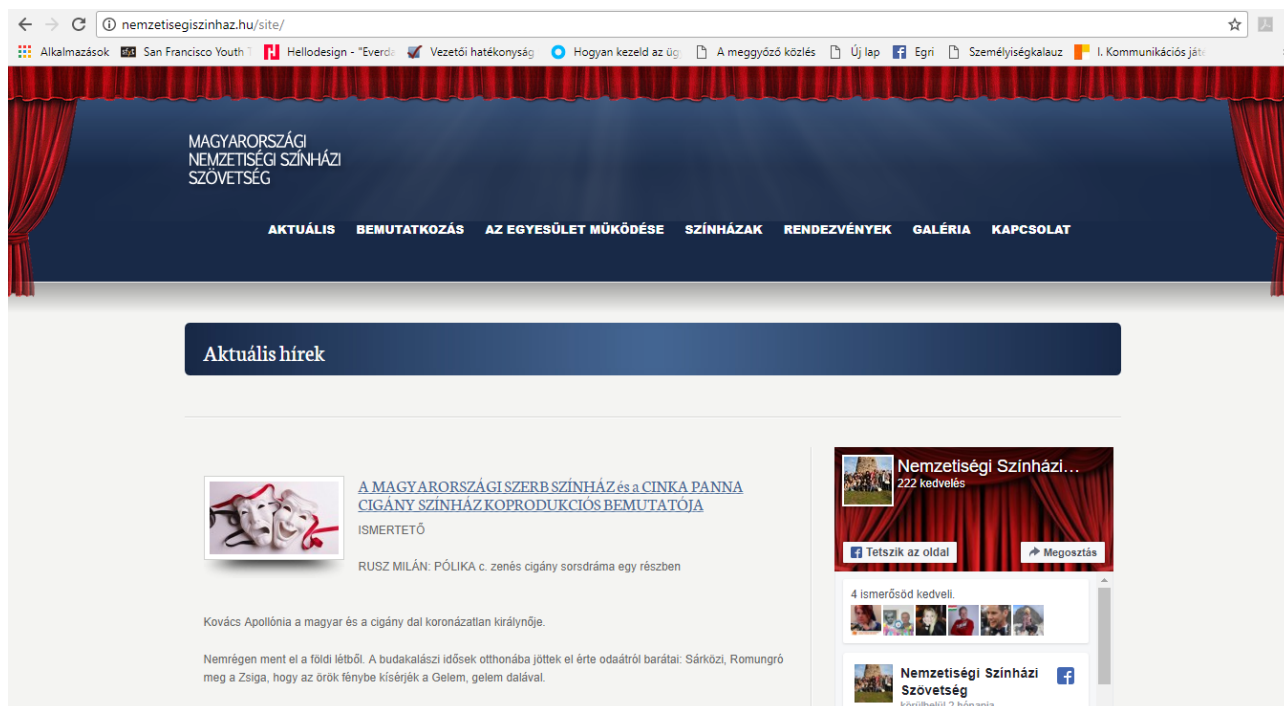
nemzetisegiszinhaz.hu/site/

Alkalmazások San Francisco Youth Hellodesign - "Everda Vezetői hatékonyság Hogyan kezeld az ügy A meggyőző közlés Új lap Egri Személyiségkalauz I. Kommunikációs játé

MAGYARORSZÁGI NEMZETISÉGI SZÍNHÁZI SZÖVETSÉG

AKTUÁLIS BEMUTATKOZÁS AZ EGYESÜLET MŰKÖDÉSE SZÍNHÁZAK RENDEZVÉNYEK GALÉRIA KAPCSOLAT

Aktuális hírek

A MAGYARORSZÁGI SZERB SZÍNHÁZ és a CINKA PANNA CIGÁNY SZÍNHÁZ KOPRODUKCIÓS BEMUTATÓJA

ISMERTETŐ

RUSZ MILÁN: PÓLIKA c. zenés cigány sorsdráma egy részben

Kovács Apollónia a magyar és a cigány dal koronázatlan királynője.

Nemrégen ment el a földi létből. A budakalászi idősek otthonába jöttek el érte odaátról barátai: Sárközi, Romungró meg a Zsiga, hogy az örök fénybe kísérjék a Gelem, gelem dalával.

Nemzetiségi Színházi...
222 kedvelés

Tetszik az oldal
Megosztás

4 ismerősöd kedveli.

Nemzetiségi Színházi Szövetség
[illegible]